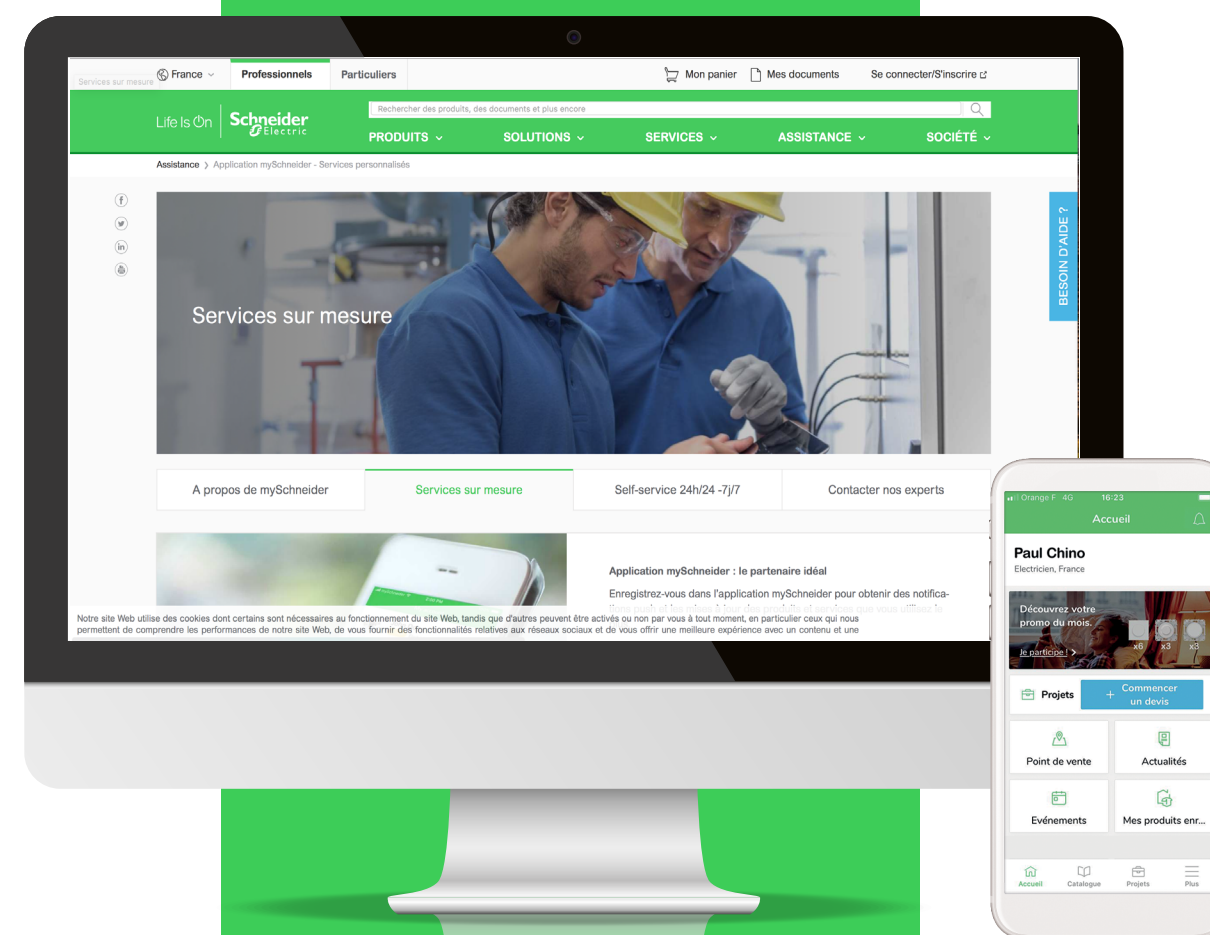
Services sur mesure France Professionnels Particuliers

Mon panier Mes documents Se connecter/S'inscrire

Life Is On Schneider Electric

Rechercher des produits, des documents et plus encore

PRODUITS SOLUTIONS SERVICES ASSISTANCE SOCIÉTÉ

Assistance › Application mySchneider - Services personnalisés

BESOIN D'AIDE ?

Services sur mesure

A propos de mySchneider | Services sur mesure | Self-service 24h/24 -7j/7 | Contacter nos experts

Application mySchneider : le partenaire idéal

Enregistrez-vous dans l'application mySchneider pour obtenir des notifications push et les mises à jour des produits et services que vous utilisez le

Notre site Web utilise des cookies dont certains sont nécessaires au fonctionnement du site Web, tandis que d'autres peuvent être activés ou non par vous à tout moment, en particulier ceux qui nous permettent de comprendre les performances de notre site Web, de vous fournir des fonctionnalités relatives aux réseaux sociaux et de vous offrir une meilleure expérience avec un contenu et une

Orange F 4G 16:23

Accueil

Paul Chino

Electricien, France

Découvrez votre promo du mois.

Je participe ! >

x6 x3 x3

Projets

+ Commencer un devis

Point de vente

Actualités

Evénements

Mes produits enr...

Accueil Catalogue Projets Plus